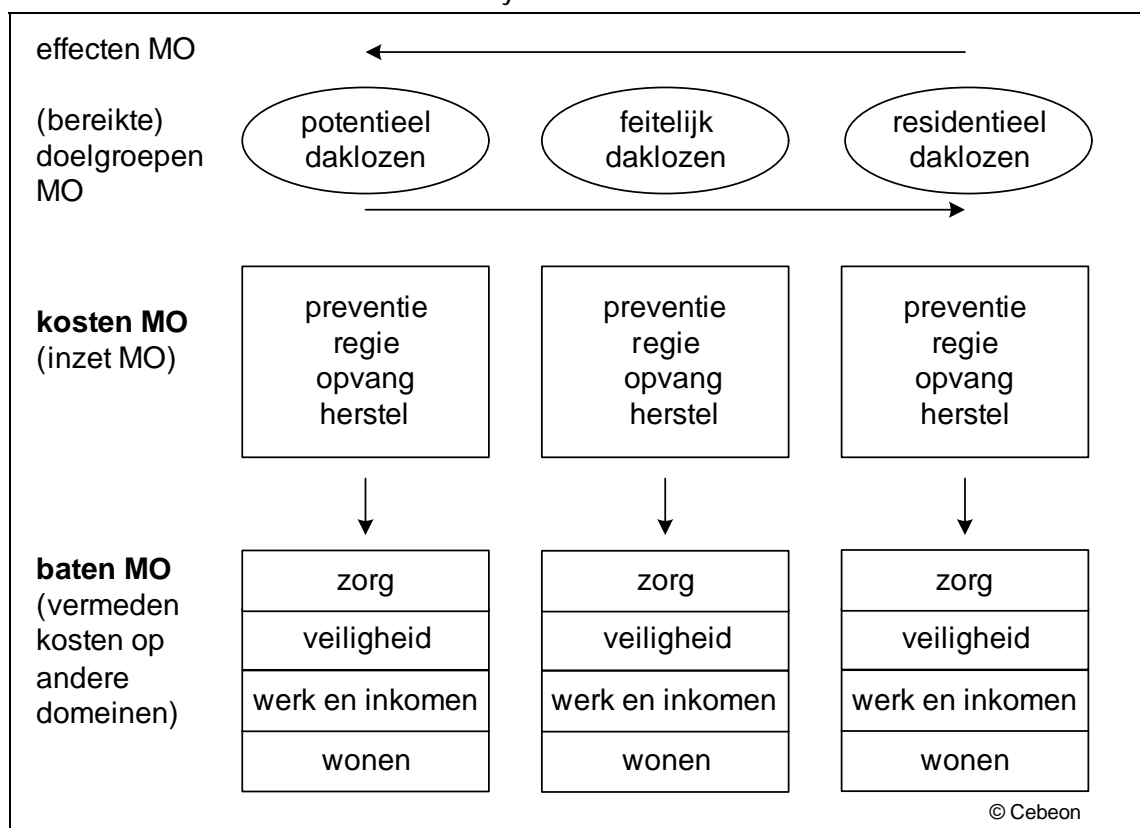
effecten MO

(bereikte) doelgroepen MO

potentieel daklozen

feitelijk daklozen

residentieel daklozen

**kosten MO** (inzet MO)

preventie
regie
opvang
herstel

preventie
regie
opvang
herstel

preventie
regie
opvang
herstel

**baten MO** (vermeden kosten op andere domeinen)

| zorg |
|---|
| veiligheid |
| werk en inkomen |
| wonen |

| zorg |
|---|
| veiligheid |
| werk en inkomen |
| wonen |

| zorg |
|---|
| veiligheid |
| werk en inkomen |
| wonen |

© Cebeon